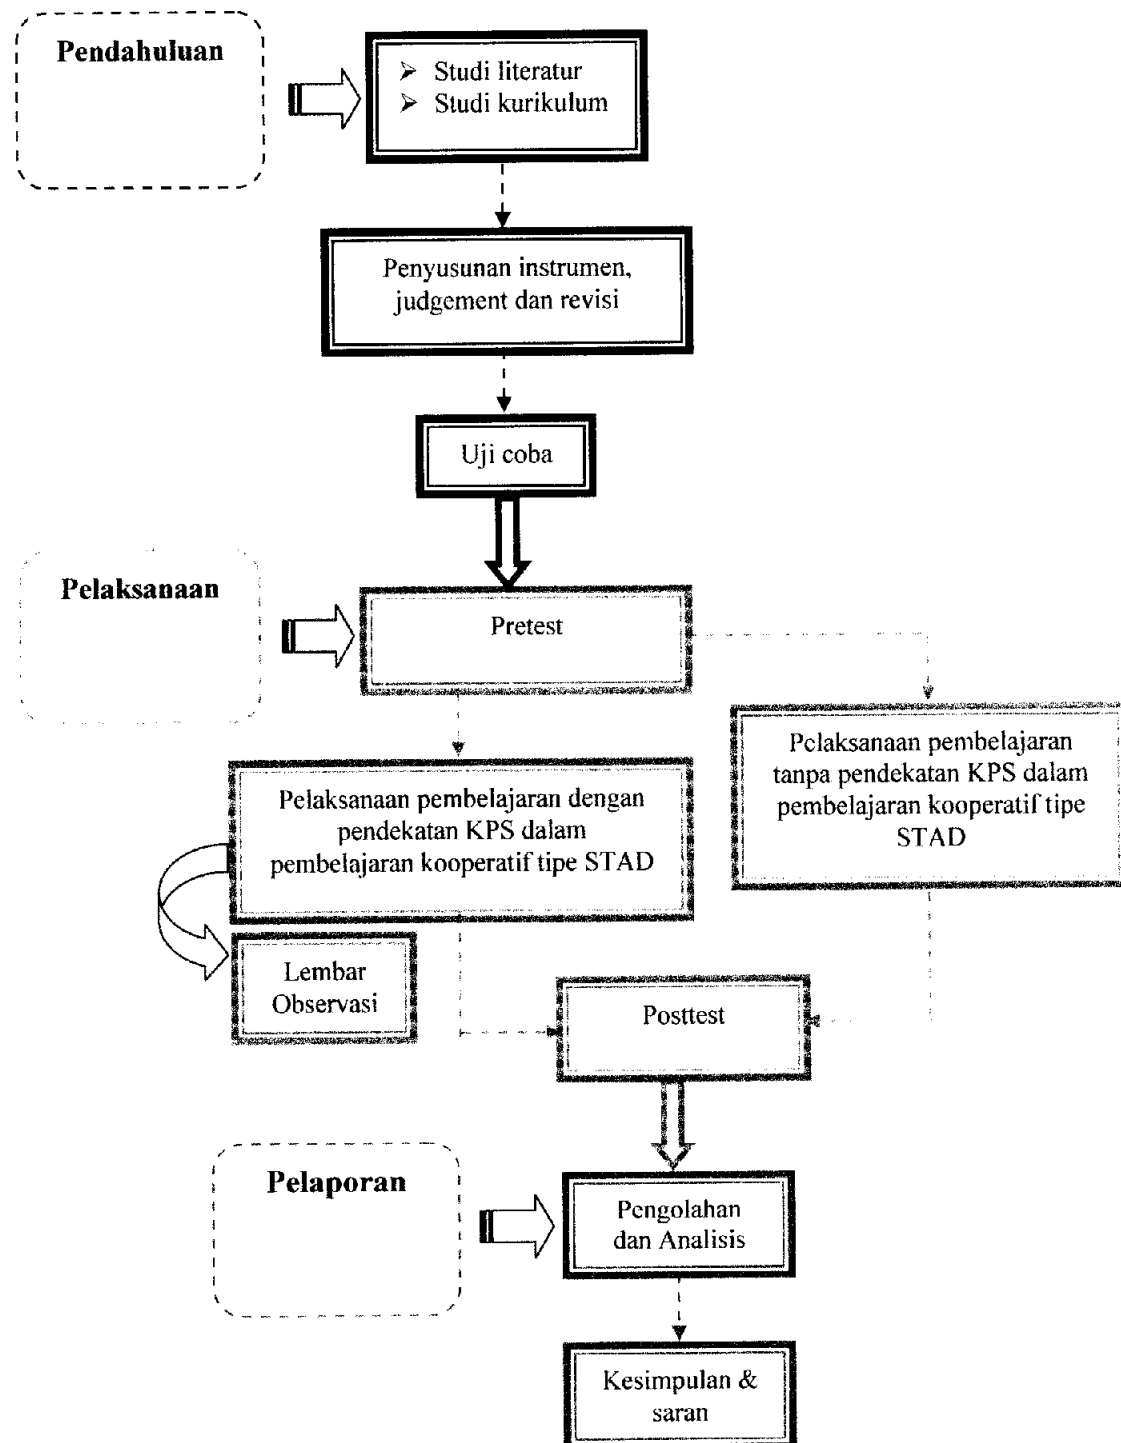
Pendahuluan

➢ Studi literatur
➢ Studi kurikulum

Penyusunan instrumen, judgement dan revisi

Uji coba

Pelaksanaan

Pretest

Pelaksanaan pembelajaran dengan pendekatan KPS dalam pembelajaran kooperatif tipe STAD

Pelaksanaan pembelajaran tanpa pendekatan KPS dalam pembelajaran kooperatif tipe STAD

Lembar Observasi

Posttest

Pelaporan

Pengolahan dan Analisis

Kesimpulan & saran